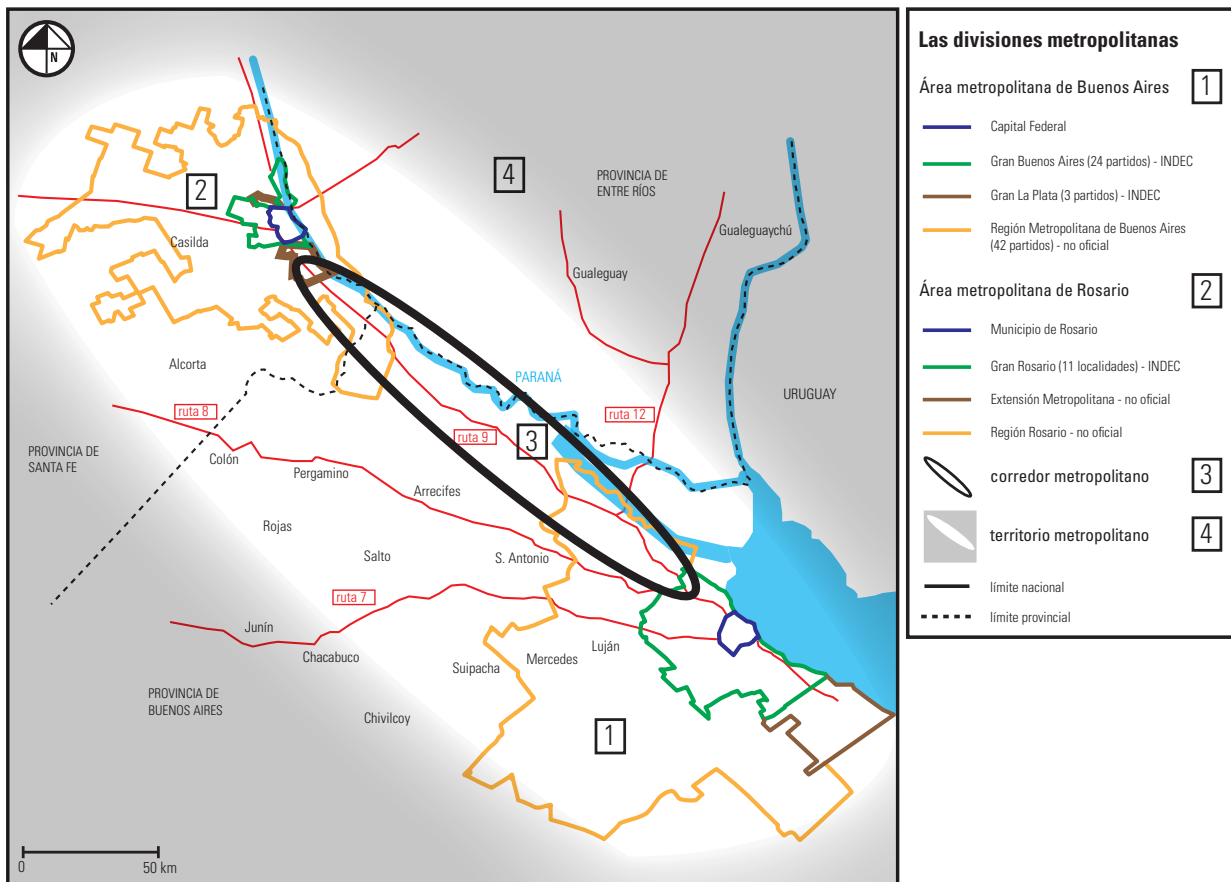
N

2

4

PROVINCIA DE ENTRE RÍOS

Gualeguaychú

Casilda

Gualeguay

PARANÁ

Alcorta

URUGUAY

ruta 8

ruta 12

ruta 9

3

PROVINCIA DE SANTA FE

Colón

Pergamino

Arrecifes

Rojas

Salto

S. Antonio

ruta 7

Junín

Chacabuco

Luján

Suipacha

Mercedes

PROVINCIA DE BUENOS AIRES

Chivilcoy

1

0

50 km

Las divisiones metropolitanas

Área metropolitana de Buenos Aires 1

Capital Federal

Gran Buenos Aires (24 partidos) - INDEC

Gran La Plata (3 partidos) - INDEC

Región Metropolitana de Buenos Aires (42 partidos) - no oficial

Área metropolitana de Rosario 2

Municipio de Rosario

Gran Rosario (11 localidades) - INDEC

Extensión Metropolitana - no oficial

Región Rosario - no oficial

corredor metropolitano 3

territorio metropolitano 4

límite nacional

límite provincial